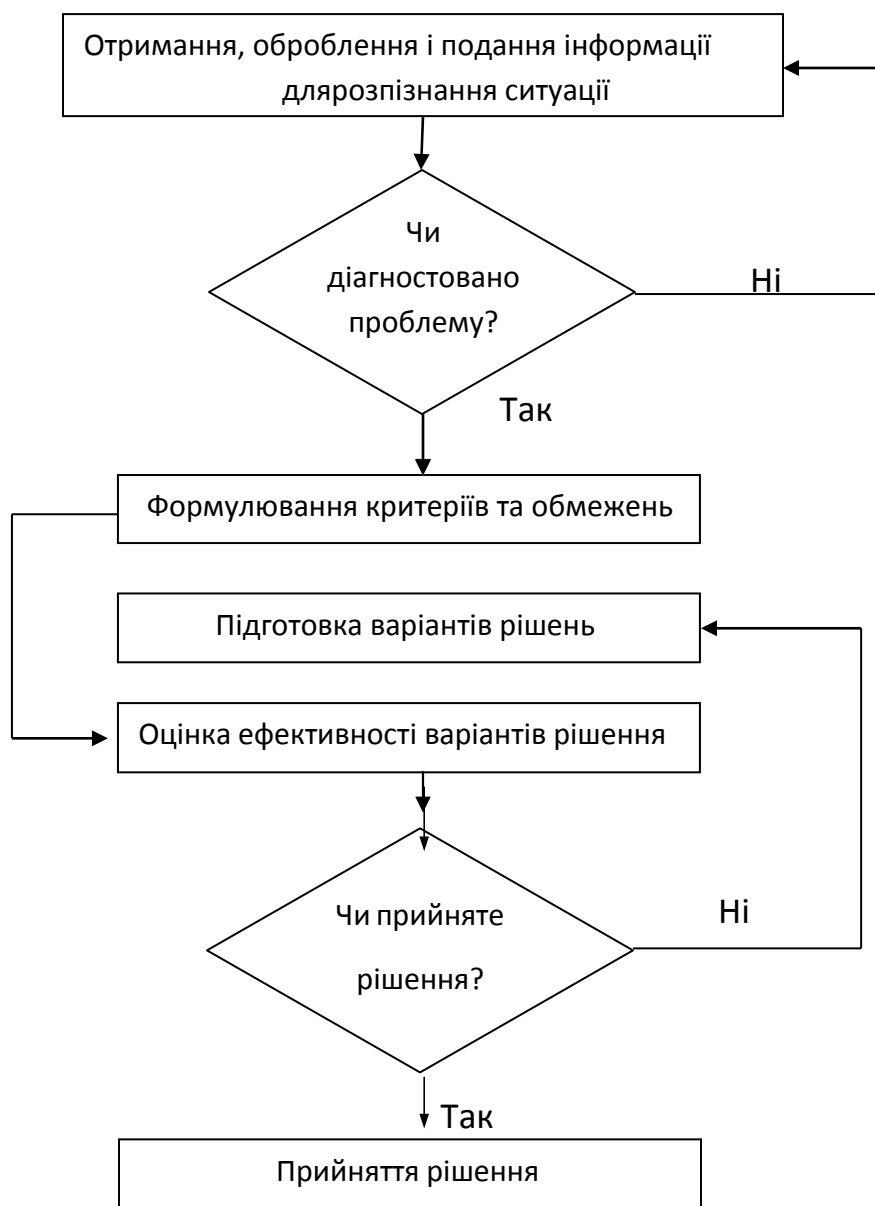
Отримання, оброблення і подання інформації длярозпізнання ситуації

Чи діагностовано проблему?

Ні

Так

Формулювання критеріїв та обмежень

Підготовка варіантів рішень

Оцінка ефективності варіантів рішення

Чи прийняте рішення?

Ні

Так

Прийняття рішення